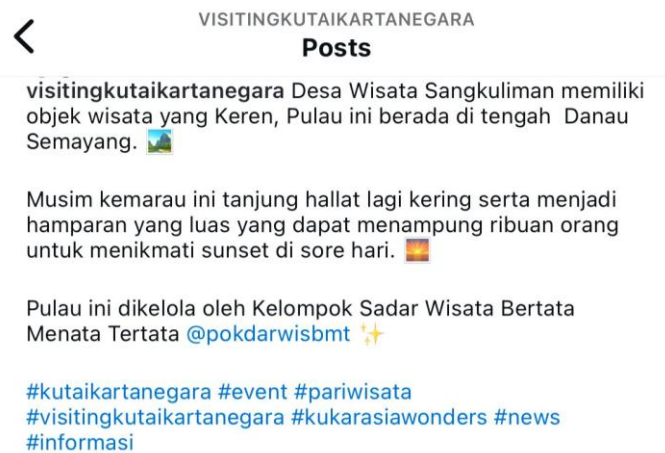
VISITINGKUTAIKARTANEGARA
Posts

visitingkutaikartanegara Desa Wisata Sangkuliman memiliki objek wisata yang Keren, Pulau ini berada di tengah Danau Semayang.

Musim kemarau ini tanjung hallat lagi kering serta menjadi hamparan yang luas yang dapat menampung ribuan orang untuk menikmati sunset di sore hari.

Pulau ini dikelola oleh Kelompok Sadar Wisata Bertata Menata Tertata @pokdarwisbmt

#kutaikartanegara #event #pariwisata #visitingkutaikartanegara #kukarasiawonders #news #informasi